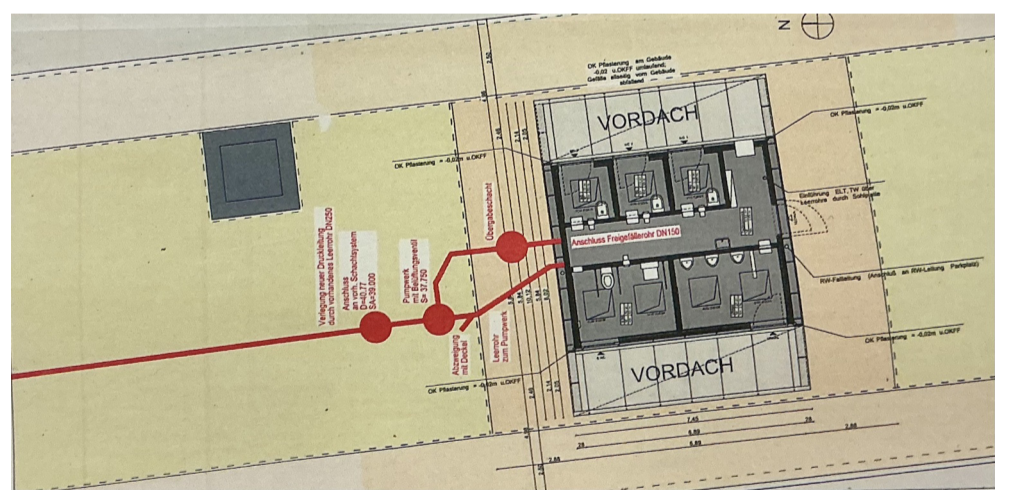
N

OK Pflasterung am Gebäude -0,02 u.OKFF umlaufend; Gefälle allseitig vom Gebäude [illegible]

VORDACH

OK Pflasterung = -0,02m u.OKFF

OK Pflasterung = -0,02m u.OKFF

Übergabeschacht

Anschluss Freigefällerohr DN150

Einführung ELT, TW über Leerrohre durch Sohlplatte

Verlegung neuer Druckleitung durch vorhandenes Leerrohr DN250

Anschluss an vorh. Schachtsystem D=0,77 SA=39.000

Pumpwerk mit Belüftungsventil S= 37.750

Abzweigung mit Deckel

Leerrohr zum Pumpwerk

RW-Falleitung (Anschluß an RW-Leitung Parkplatz)

OK Pflasterung = -0,02m u.OKFF

OK Pflasterung = -0,02m u.OKFF

VORDACH

7,45

6,89

6,89

2,88

2,86